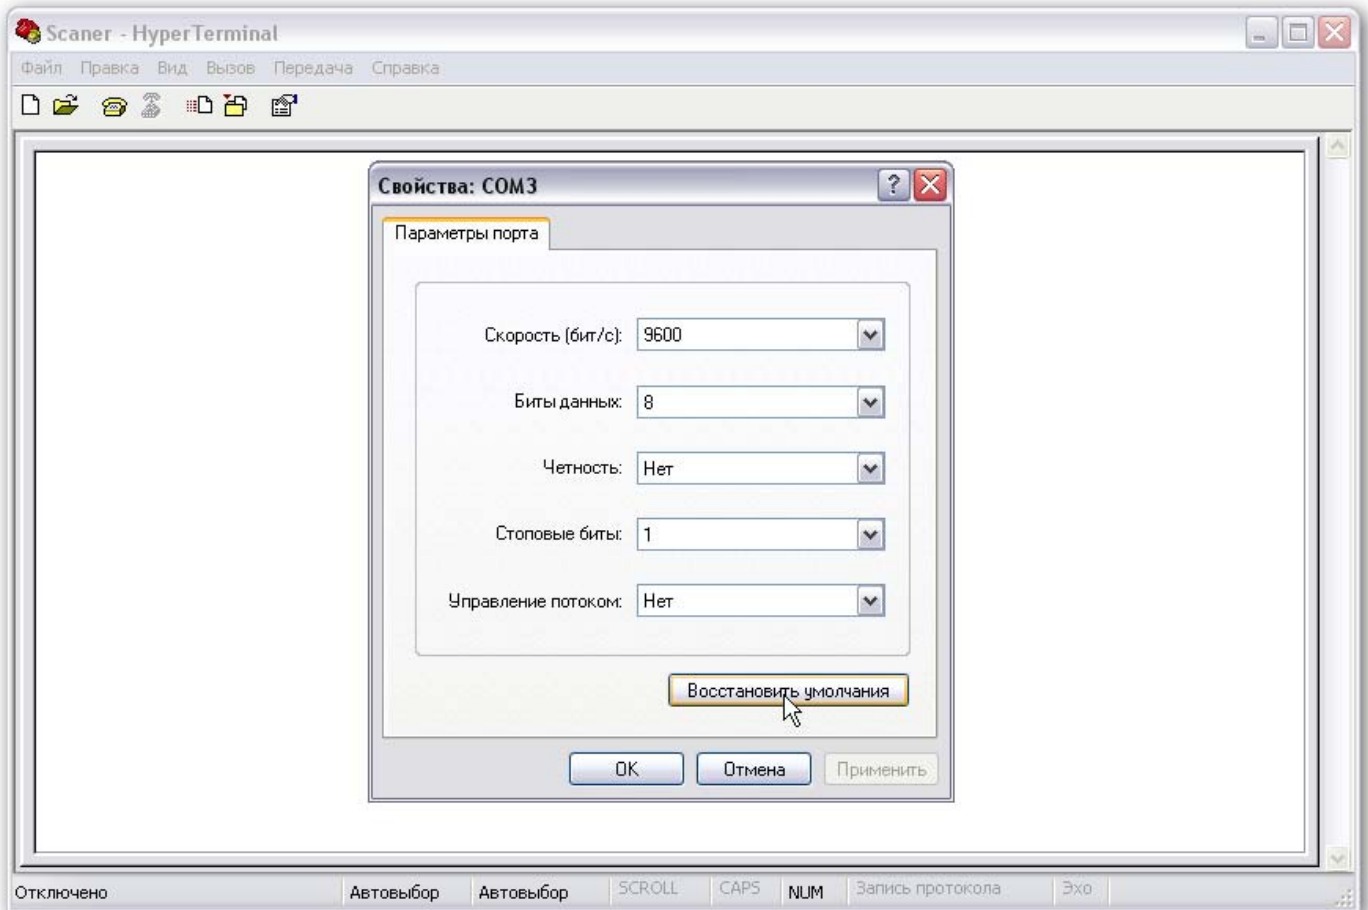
Scaner - HyperTerminal

Файл Правка Вид Вызов Передача Справка

Свойства: COM3

Параметры порта

Скорость (бит/с): 9600

Биты данных: 8

Четность: Нет

Стоповые биты: 1

Управление потоком: Нет

Восстановить умолчания

OK Отмена Применить

Отключено Автовыбор Автовыбор SCROLL CAPS NUM Запись протокола Эхо